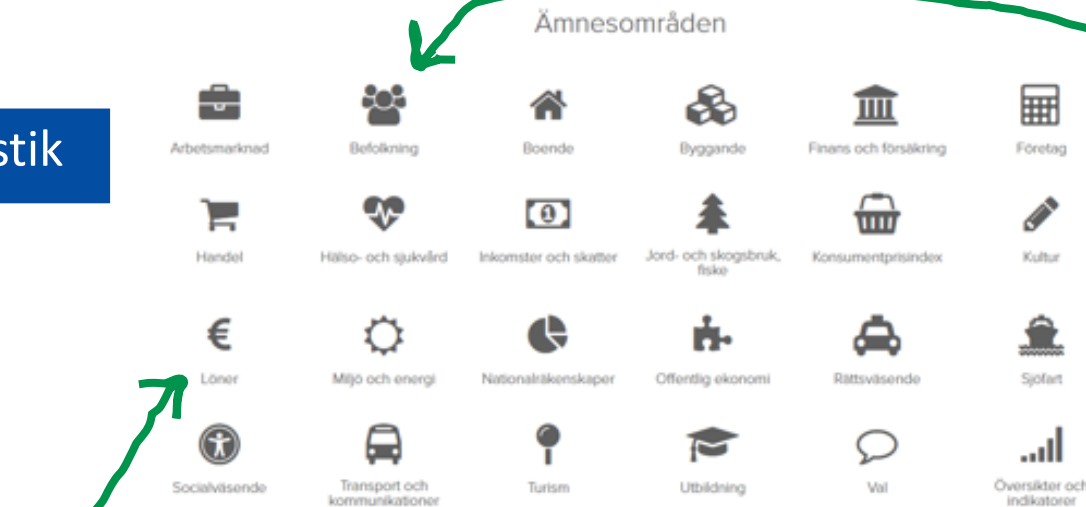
stik

Ämnesområden

Arbetsmarknad
Befolkning
Boende
Byggande
Finans och försäkring
Företag

Handel
Hälso- och sjukvård
Inkomster och skatter
Jord- och skogsbruk, fiske
Konsumentprisindex
Kultur

Löner
Miljö och energi
Nationalräkenskaper
Offentlig ekonomi
Rättsväsende
Sjöfart

Socialväsende
Transport och kommunikationer
Turism
Utbildning
Val
Översikter och indikatorer